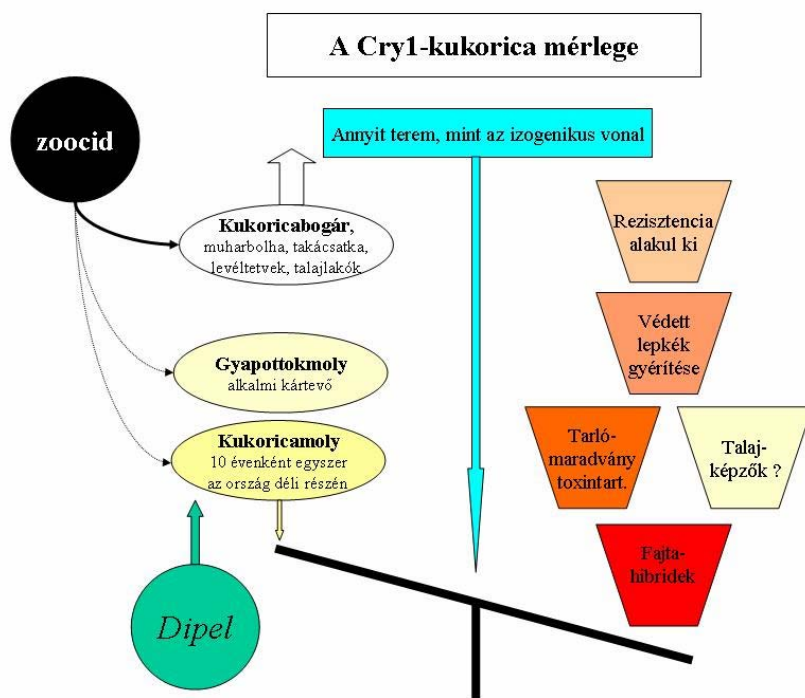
A Cry1-kukorica mérlege

zoocid

Annyit terem, mint az izogenikus vonal

Kukoricabogár, muharbolha, takácsatka, levéltetvek, talajlakók.

Rezisztencia alakul ki

Gyapottokmoly
alkalmi kártevő

Védett lepkék gyérítése

Kukoricamoly
10 évenként egyszer az ország déli részén

Tarló-maradvány toxintart.

Talaj-képzők ?

Fajta-hibridek

Dipel